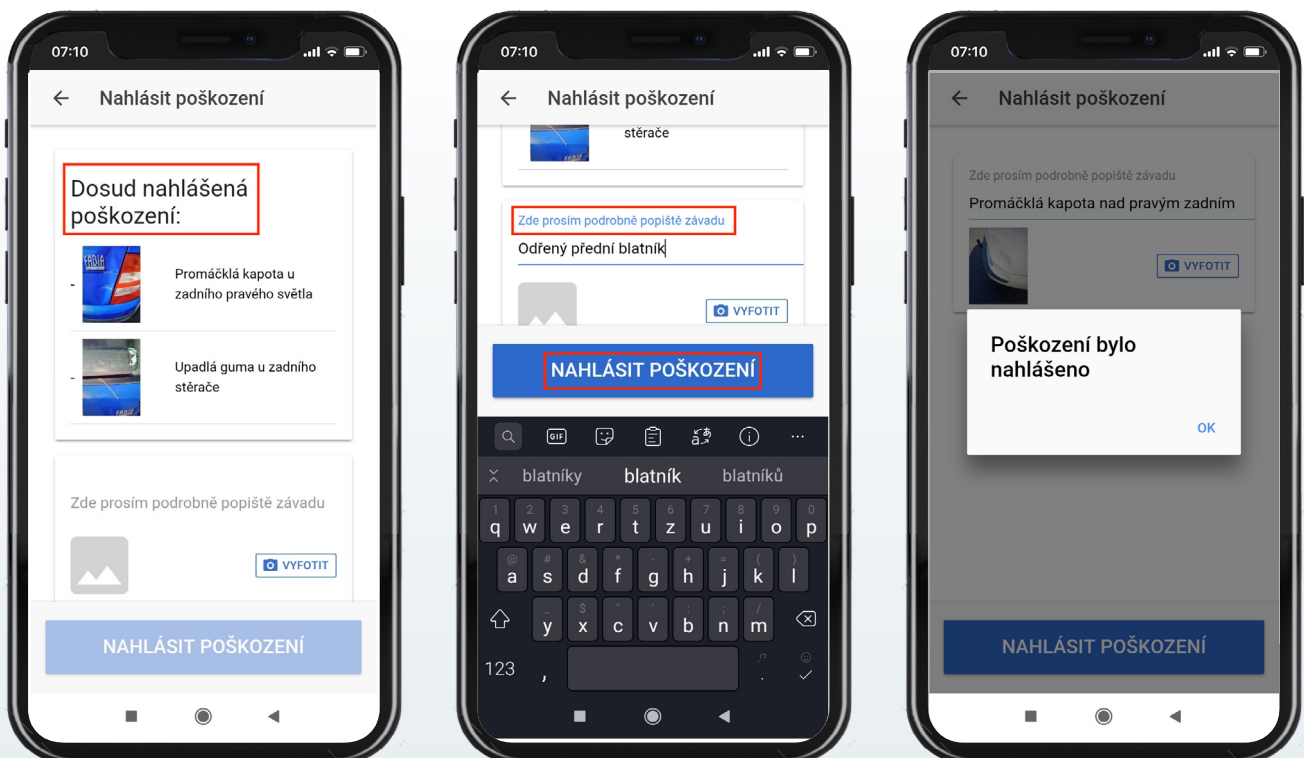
07:10

Nahlásit poškození

Dosud nahlášená poškození:

- Promáčklá kapota u zadního pravého světla

- Upadlá guma u zadního stěrače

Zde prosím podrobně popiště závadu

VYFOTIT

NAHLÁSIT POŠKOZENÍ

07:10

Nahlásit poškození

stěrače

Zde prosím podrobně popiště závadu

Odřený přední blatník

VYFOTIT

NAHLÁSIT POŠKOZENÍ

GIF

blatníky blatník blatníků

| 1 q | 2 w | 3 e | 4 r | 5 t | 6 z | 7 u | 8 i | 9 o | 0 p |
|---|---|---|---|---|---|---|---|---|---|
| @ a | # s | & d | * f | - g | + h | = j | ( k | ) l | |
| | _ y | $ x | " c | ' v | : b | ; n | / m | | |

123 , .

07:10

Nahlásit poškození

Zde prosím podrobně popiště závadu

Promáčklá kapota nad pravým zadním

VYFOTIT

Poškození bylo nahlášeno

OK

NAHLÁSIT POŠKOZENÍ